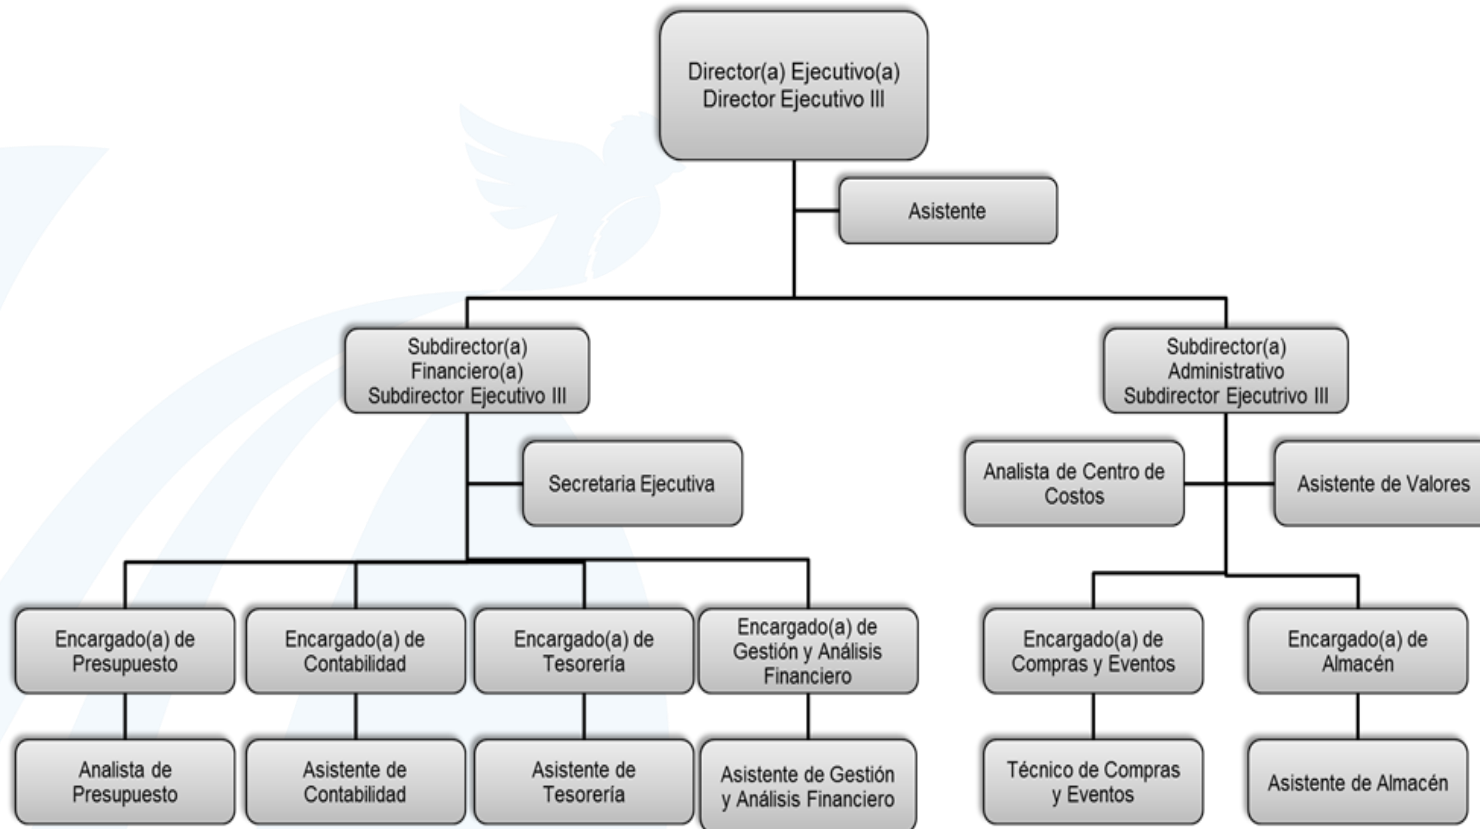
Director(a) Ejecutivo(a)
Director Ejecutivo III

Asistente

Subdirector(a)
Financiero(a)
Subdirector Ejecutivo III

Secretaria Ejecutiva

Subdirector(a)
Administrativo
Subdirector Ejecutrivo III

Analista de Centro de Costos

Asistente de Valores

Encargado(a) de Presupuesto

Analista de Presupuesto

Encargado(a) de Contabilidad

Asistente de Contabilidad

Encargado(a) de Tesorería

Asistente de Tesorería

Encargado(a) de Gestión y Análisis Financiero

Asistente de Gestión y Análisis Financiero

Encargado(a) de Compras y Eventos

Técnico de Compras y Eventos

Encargado(a) de Almacén

Asistente de Almacén